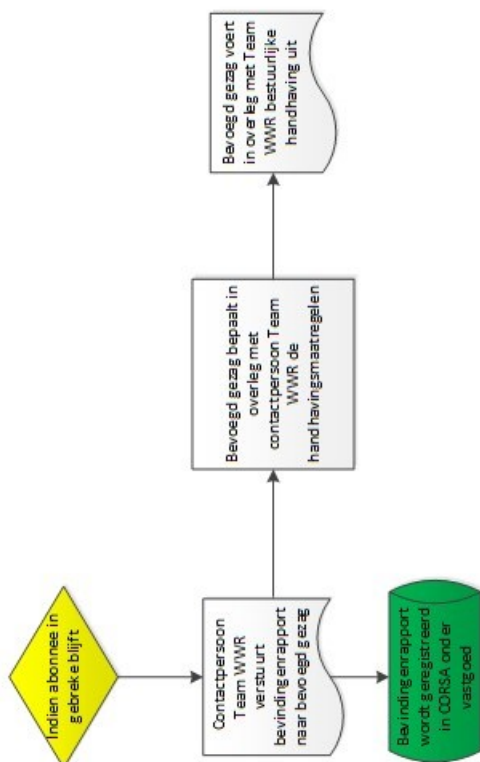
Indien abonnee in gebreke blijft

Contactpersoon Team WWR verstuurt bevindingenrapport naar bevoegd gezag

Bevindingenrapport wordt geregistreerd in CORSA onder vastgoed

Bevoegd gezag bepaalt in overleg met contactpersoon Team WWR de handhavingsmaatregelen

Bevoegd gezag voert in overleg met Team WWR bestuurlijke handhaving uit